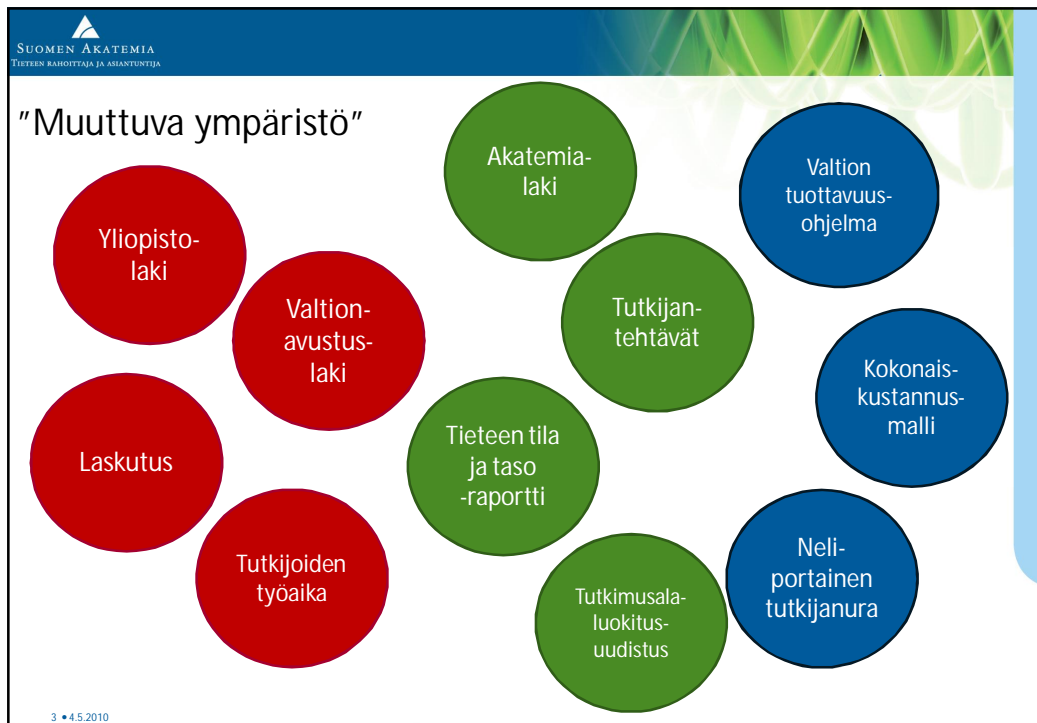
Suomen Akatemia
Tieteen rahoittaja ja asiantuntija

"Muuttuva ympäristö"

Yliopistolaki

Valtionavustuslaki

Laskutus

Tutkijoiden työaika

Akatemialaki

Tutkijantehtävät

Tieteen tila ja taso -raportti

Tutkimusalaluokitusuudistus

Valtion tuottavuusohjelma

Kokonaiskustannusmalli

Neliportainen tutkijanura

3 • 4.5.2010